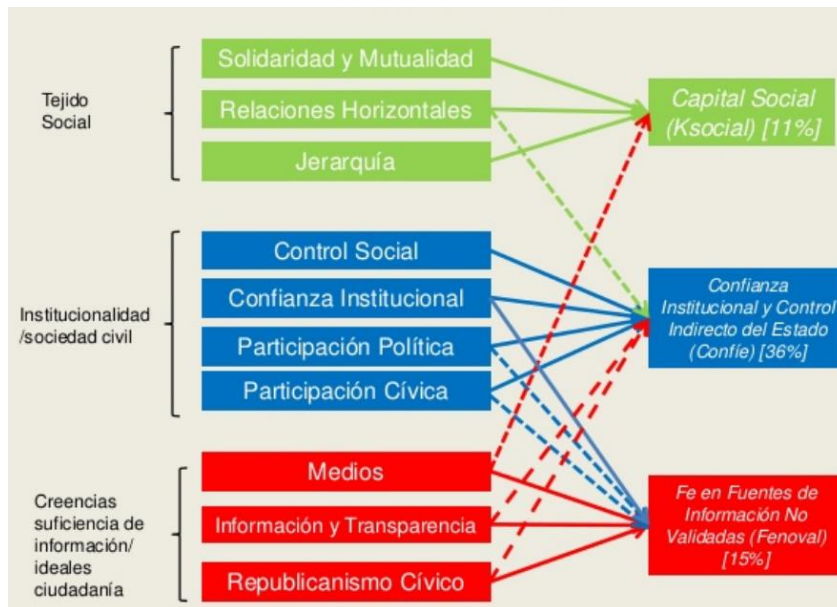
Tejido Social

Solidaridad y Mutualidad

Relaciones Horizontales

Jerarquía

Capital Social (Ksocial) [11%]

Institucionalidad /sociedad civil

Control Social

Confianza Institucional

Participación Política

Participación Cívica

Confianza Institucional y Control Indirecto del Estado (Confíe) [36%]

Creencias suficiencia de información/ ideales ciudadanía

Medios

Información y Transparencia

Republicanismo Cívico

Fe en Fuentes de Información No Validadas (Fenoval) [15%]